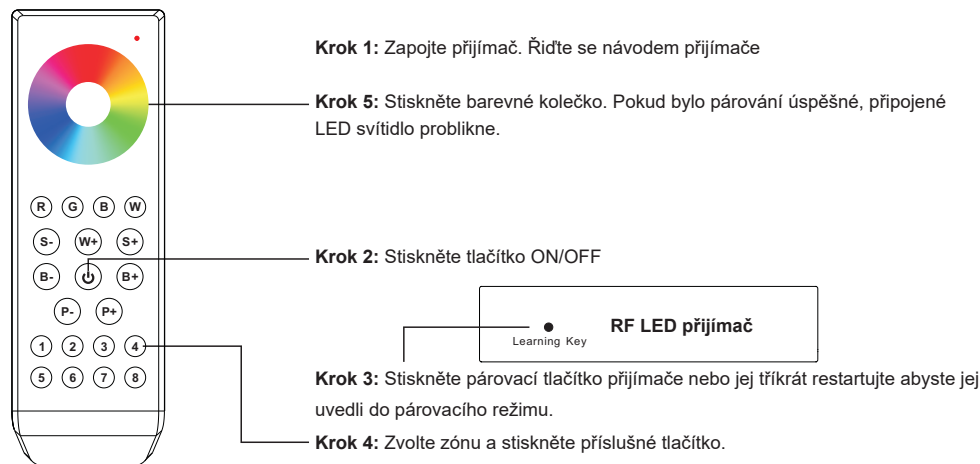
R G B W
S- W+ S+
B- B+
P- P+
1 2 3 4
5 6 7 8

**Krok 1:** Zapojte přijímač. Řiďte se návodem přijímače

**Krok 5:** Stiskněte barevné kolečko. Pokud bylo párování úspěšné, připojené LED svítidlo problikne.

**Krok 2:** Stiskněte tlačítko ON/OFF

Learning Key

**RF LED přijímač**

**Krok 3:** Stiskněte párovací tlačítko přijímače nebo jej třikrát restartujte abyste jej uvedli do párovacího režimu.

**Krok 4:** Zvolte zónu a stiskněte příslušné tlačítko.